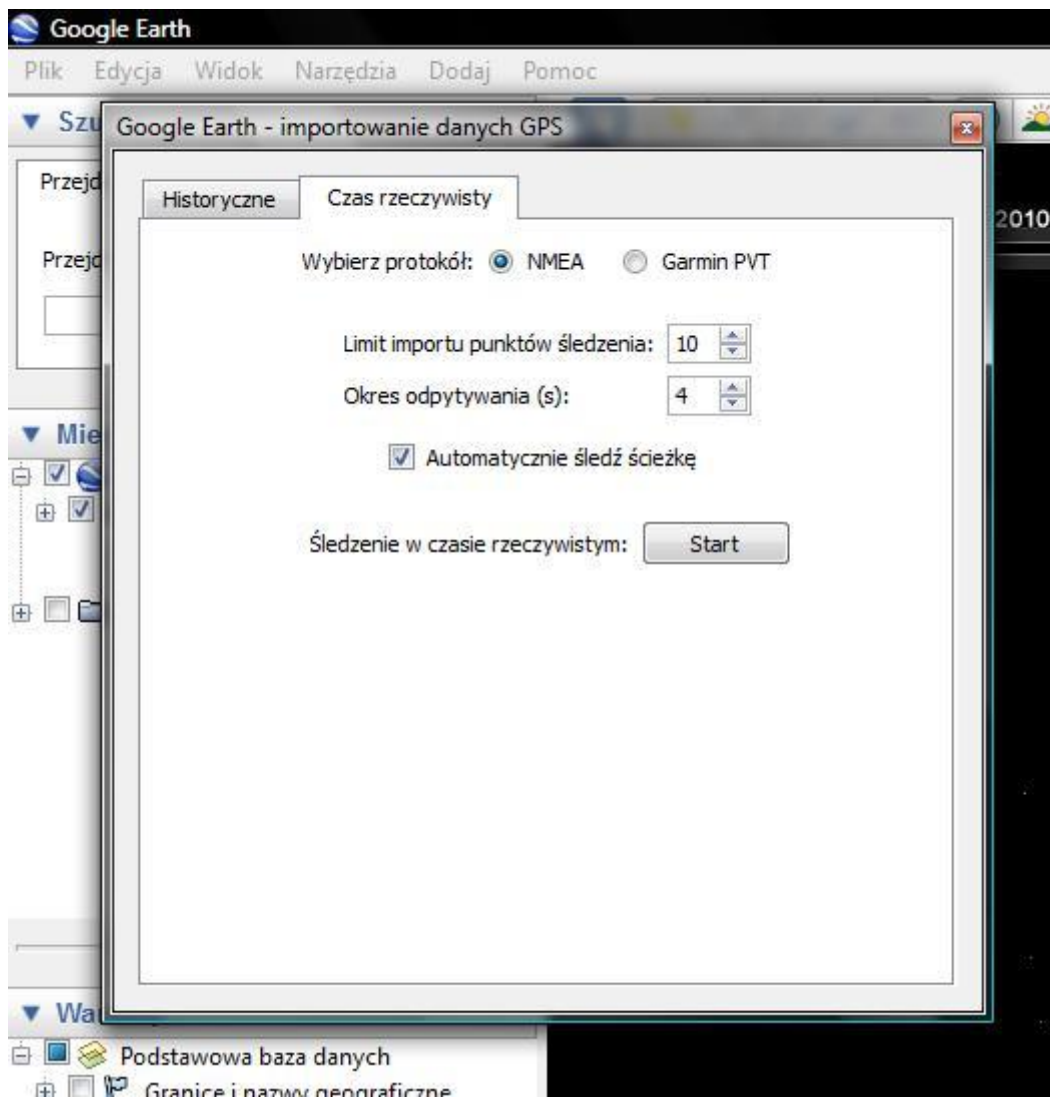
Google Earth

Plik Edycja Widok Narzędzia Dodaj Pomoc

▼ Szu

Przejd

Przejd

▼ Mie

▼ Wa

Podstawowa baza danych

Granice i nazwy geograficzne

2010

Google Earth - importowanie danych GPS

Historyczne Czas rzeczywisty

Wybierz protokół: NMEA Garmin PVT

Limit importu punktów śledzenia: 10

Okres odpytywania (s): 4

Automatycznie śledź ścieżkę

Śledzenie w czasie rzeczywistym: Start